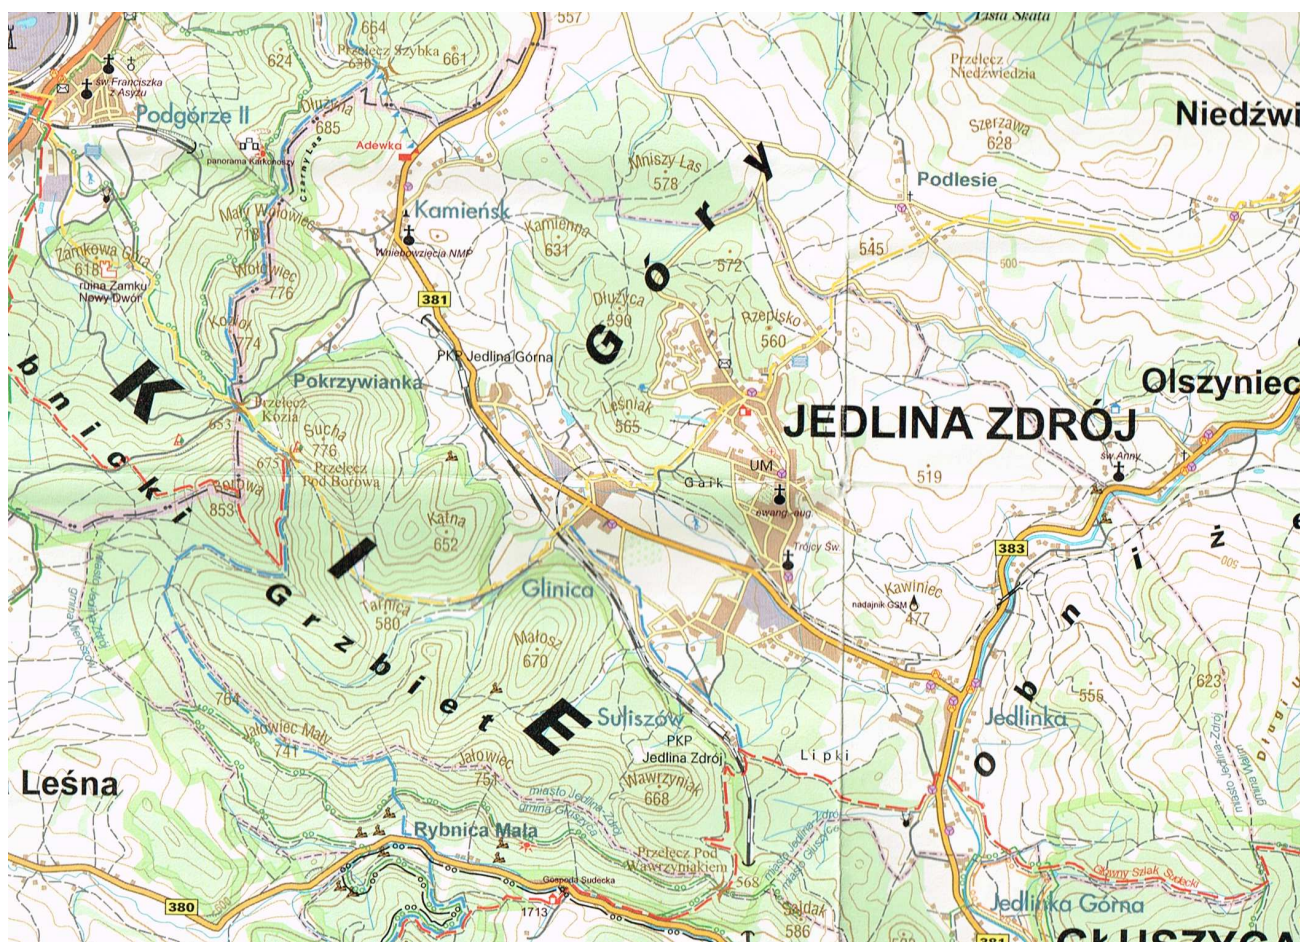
557
664
Przełęcz Szybka
630
661
624
św. Franciszka z Asyżu
Podgórze II
Dłużna
685
panorama Karkonoszy
Adewka
Czarny Las
Mniszy Las
578
Góry
Przełęcz Niedźwiedzia
Niedźwi
Szerzawa
628
Podlesie
Kamieńsk
Wniebowzięcia NMP
Mały Wołowiec
718
Zamkowa Góra
618
ruina Zamku Nowy Dwór
Wołowiec
776
Kamienna
631
572
545
500
381
Kozioł
774
Dłużyca
590
Rzepisko
560
PKP Jedlina Górna
Pokrzywianka
Olszyniec
Przełęcz Kozia
653
Sucha
776
Leśniak
565
JEDLINA ZDRÓJ
KIE
bnicki
UM
Gaik
519
św. Anny
675
Przełęcz Pod Borową
Borowa
853
Kałużna
652
ewang.-aug.
Trójcy Św.
383
Ż
Grzbiet
Glinica
Tarnica
580
Kawiniec
nadajnik GSM
477
Małosz
670
555
623
Suliszów
764
Jałowiec Mały
741
PKP Jedlina Zdrój
Lipki
Jedlinka
Leśna
Jałowiec
751
miasto Jedlina Zdrój
gmina Głuszyca
Wawrzyniak
668
Rybnica Mała
Przełęcz Pod Wawrzyniakiem
568
Gospoda Sudecka
1713
Główny Szlak Sudecki
380
Sołdak
586
Jedlinka Górna
381
GŁUSZYCA